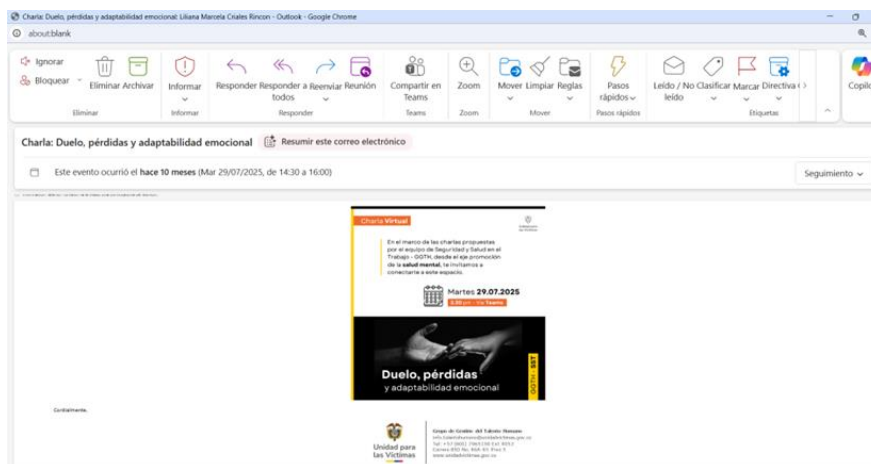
Charla: Duelo, pérdidas y adaptabilidad emocional: Liliana Marcela Criales Rincon - Outlook - Google Chrome

about:blank

Ignorar
Bloquear
Eliminar Archivar
Eliminar

Informar
Informar

Responder Responder a todos Reenviar Reunión
Responder

Compartir en Teams
Teams

Zoom
Zoom

Mover Limpiar Reglas
Mover

Pasos rápidos
Pasos rápidos

Leído / No leído Clasificar Marcar Directiva
Etiquetas

Copilo

Charla: Duelo, pérdidas y adaptabilidad emocional

Resumir este correo electrónico

Este evento ocurrió el hace 10 meses (Mar 29/07/2025, de 14:30 a 16:00)

Seguimiento

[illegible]

Charla Virtual

En el marco de las charlas propuestas por el equipo de Seguridad y Salud en el Trabajo - GGTH, desde el eje promoción de la salud mental, te invitamos a conectarte a este espacio.

Martes 29.07.2025
2:30 pm - Vía Teams

Duelo, pérdidas
y adaptabilidad emocional

GGTH - SST

Cordialmente,

Unidad para las Víctimas

Grupo de Gestión del Talento Humano
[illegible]
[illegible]
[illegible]
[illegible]